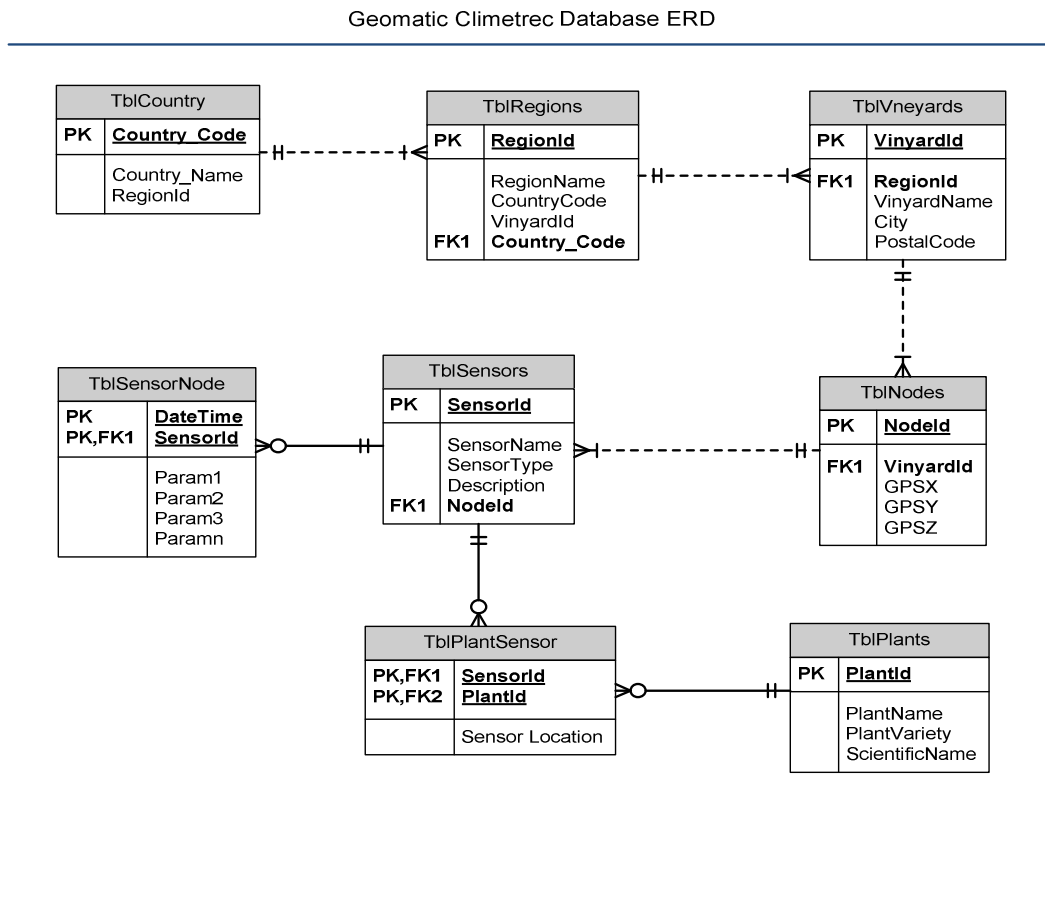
Geomatic Climetrec Database ERD

TblCountry

| PK | Country_Code |
|---|---|
| | Country_Name<br>RegionId |

TblRegions

| PK | RegionId |
|---|---|
| <br><br><br>FK1 | RegionName<br>CountryCode<br>VinyardId<br>Country_Code |

TblVneyards

| PK | VinyardId |
|---|---|
| FK1 | RegionId<br>VinyardName<br>City<br>PostalCode |

TblSensorNode

| PK<br>PK,FK1 | DateTime<br>SensorId |
|---|---|
| | Param1<br>Param2<br>Param3<br>Paramn |

TblSensors

| PK | SensorId |
|---|---|
| <br><br><br>FK1 | SensorName<br>SensorType<br>Description<br>NodeId |

TblNodes

| PK | NodeId |
|---|---|
| FK1 | VinyardId<br>GPSX<br>GPSY<br>GPSZ |

TblPlantSensor

| PK,FK1<br>PK,FK2 | SensorId<br>PlantId |
|---|---|
| | Sensor Location |

TblPlants

| PK | PlantId |
|---|---|
| | PlantName<br>PlantVariety<br>ScientificName |